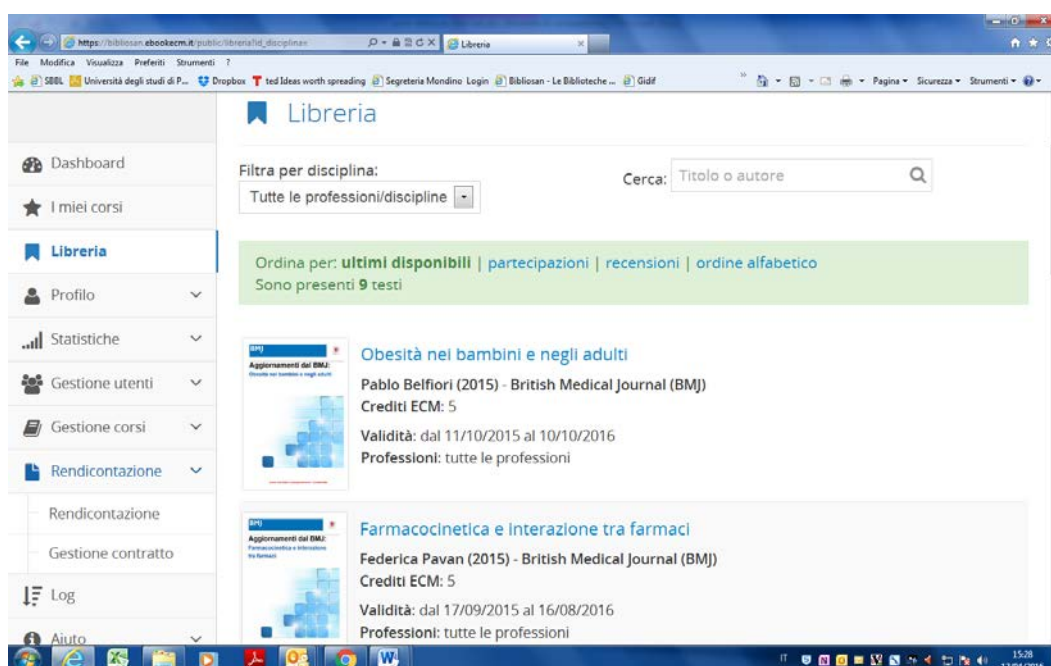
https://bibliosan.ebookecm.it/public/libreria?id_disciplina=
Libreria

File Modifica Visualizza Preferiti Strumenti ?

SBBL Università degli studi di P... Dropbox ted Ideas worth spreading Segreteria Mondino Login Bibliosan - Le Biblioteche ... Gidif

Pagina Sicurezza Strumenti

Libreria

Dashboard

I miei corsi

Libreria

Profilo

Statistiche

Gestione utenti

Gestione corsi

Rendicontazione

Rendicontazione

Gestione contratto

Log

Aiuto

Filtra per disciplina:

Tutte le professioni/discipline

Cerca: Titolo o autore

Ordina per: ultimi disponibili | partecipazioni | recensioni | ordine alfabetico

Sono presenti 9 testi

BMJ
Aggiornamenti dal BMJ:
Obesità nei bambini e negli adulti

Obesità nei bambini e negli adulti

Pablo Belfiori (2015) - British Medical Journal (BMJ)

Crediti ECM: 5

Validità: dal 11/10/2015 al 10/10/2016

Professioni: tutte le professioni

BMJ
Aggiornamenti dal BMJ:
Farmacocinetica e interazione tra farmaci

Farmacocinetica e interazione tra farmaci

Federica Pavan (2015) - British Medical Journal (BMJ)

Crediti ECM: 5

Validità: dal 17/09/2015 al 16/08/2016

Professioni: tutte le professioni

IT 15:28